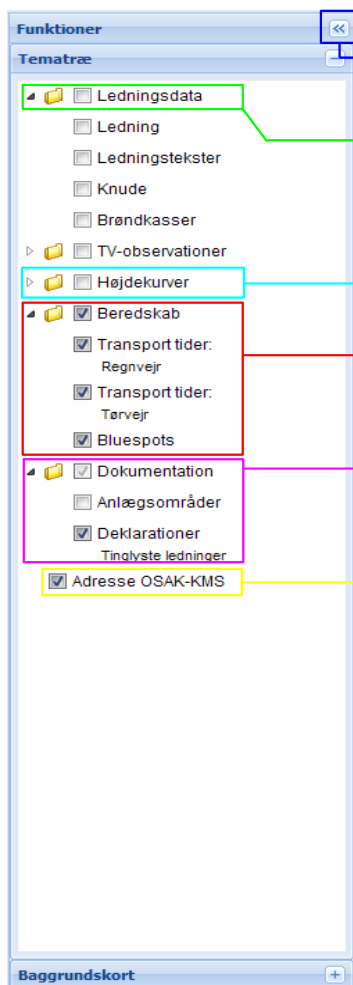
Funktioner
«
Tematræ
−
Ledningsdata
Ledning
Ledningstekster
Knude
Brøndkasser
TV-observationer
Højdekurver
Beredskab
Transport tider:
Regnvejr
Transport tider:
Tørvejr
Bluespots
Dokumentation
Anlægsområder
Deklarationer
Tinglyste ledninger
Adresse OSAK-KMS
Baggrundskort
+